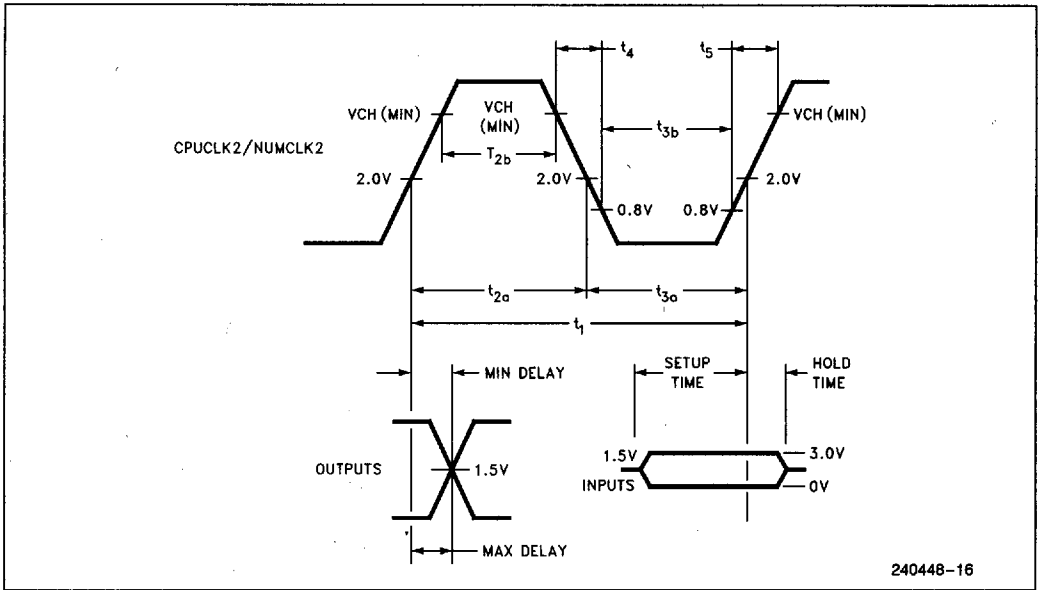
CPUCLK2/NUMCLK2

VCH (MIN)

VCH (MIN)

$t_4$

$t_5$

VCH (MIN)

$T_{2b}$

$t_{3b}$

2.0V

2.0V

0.8V

0.8V

2.0V

$t_{2a}$

$t_{3a}$

$t_1$

MIN DELAY

SETUP TIME

HOLD TIME

OUTPUTS

1.5V

1.5V

INPUTS

3.0V

0V

MAX DELAY

240448–16